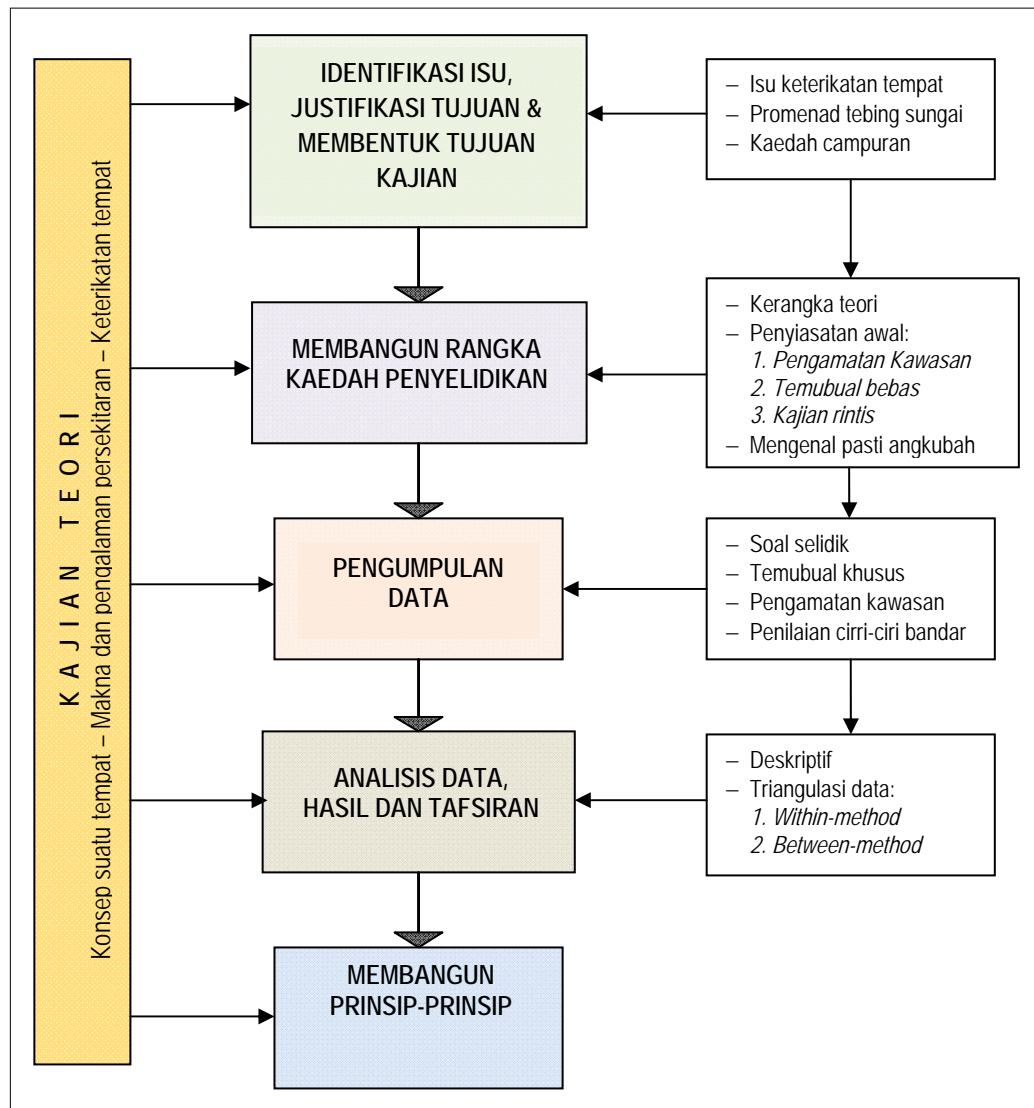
KAJIAN TEORI

Konsep suatu tempat – Makna dan pengalaman persekitaran – Keterikatan tempat

IDENTIFIKASI ISU, JUSTIFIKASI TUJUAN & MEMBENTUK TUJUAN KAJIAN

– Isu keterikatan tempat
– Promenad tebing sungai
– Kaedah campuran

MEMBANGUN RANGKA KAEDAH PENYELIDIKAN

– Kerangka teori
– Penyiasatan awal:
1. Pengamatan Kawasan
2. Temubual bebas
3. Kajian rintis
– Mengenal pasti angkubah

PENGUMPULAN DATA

– Soal selidik
– Temubual khusus
– Pengamatan kawasan
– Penilaian cirri-ciri bandar

ANALISIS DATA, HASIL DAN TAFSIRAN

– Deskriptif
– Triangulasi data:
1. Within-method
2. Between-method

MEMBANGUN PRINSIP-PRINSIP